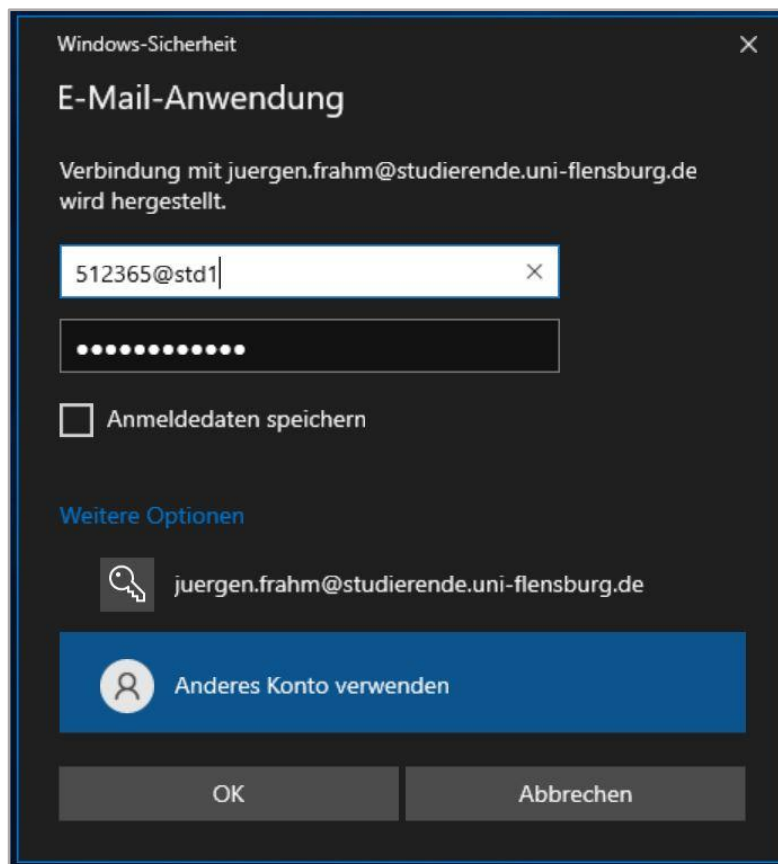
Windows-Sicherheit
×

E-Mail-Anwendung

Verbindung mit juergen.frahm@studierende.uni-flensburg.de wird hergestellt.

512365@std1
×

•••••••••••••

Anmeldedaten speichern

Weitere Optionen

juergen.frahm@studierende.uni-flensburg.de

Anderes Konto verwenden

OK

Abbrechen